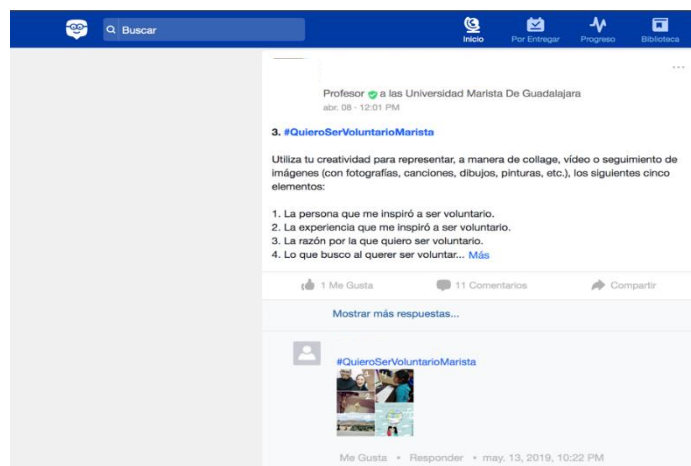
Buscar

Inicio Por Entregar Progreso Biblioteca

...

Profesor a las Universidad Marista De Guadalajara
abr. 08 - 12:01 PM

3. #QuieroSerVoluntarioMarista

Utiliza tu creatividad para representar, a manera de collage, vídeo o seguimiento de imágenes (con fotografías, canciones, dibujos, pinturas, etc.), los siguientes cinco elementos:

1. La persona que me inspiró a ser voluntario.
2. La experiencia que me inspiró a ser voluntario.
3. La razón por la que quiero ser voluntario.
4. Lo que busco al querer ser voluntar... Más

1 Me Gusta 11 Comentarios Compartir

Mostrar más respuestas...

#QuieroSerVoluntarioMarista

Me Gusta • Responder • may. 13, 2019, 10:22 PM